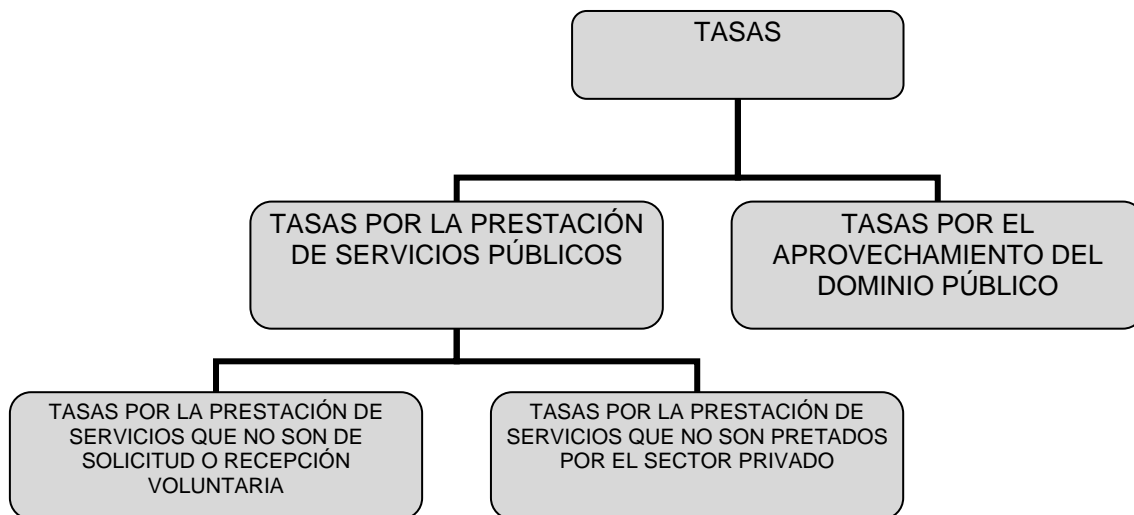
TASAS

TASAS POR LA PRESTACIÓN DE SERVICIOS PÚBLICOS

TASAS POR EL APROVECHAMIENTO DEL DOMINIO PÚBLICO

TASAS POR LA PRESTACIÓN DE SERVICIOS QUE NO SON DE SOLICITUD O RECEPCIÓN VOLUNTARIA

TASAS POR LA PRESTACIÓN DE SERVICIOS QUE NO SON PRETADOS POR EL SECTOR PRIVADO